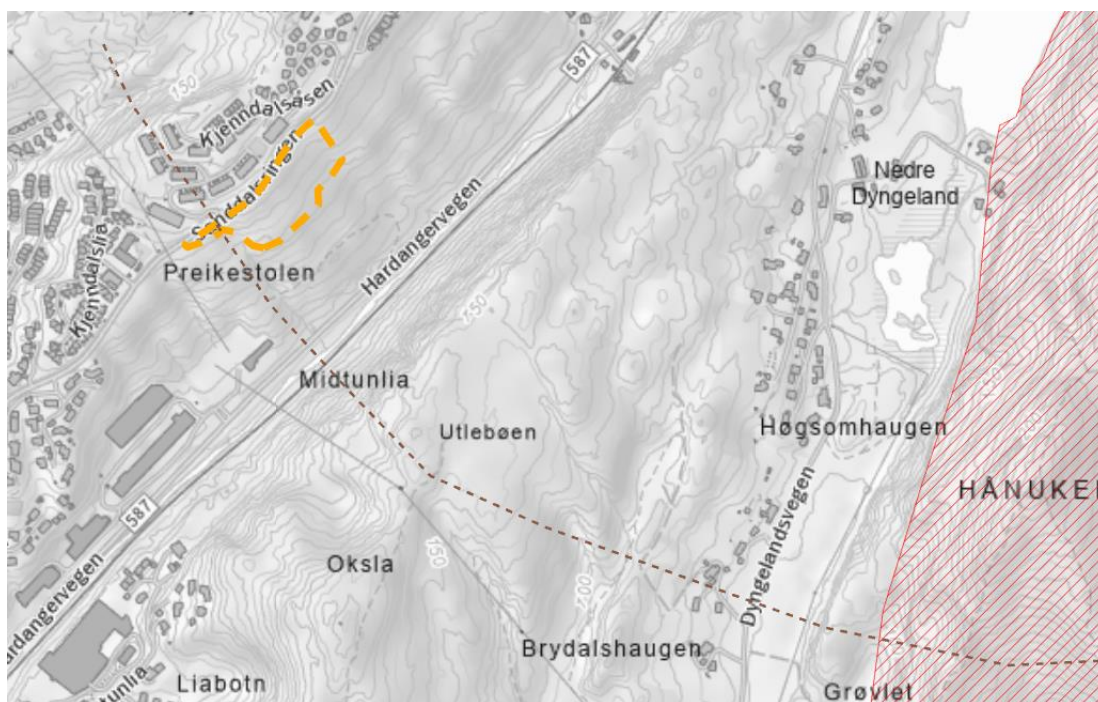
Kjenndalsåsen
Sandalsringen
150
587
Nedre Dyngeland
Preikestolen
Hardangervegen
Kjenndalslia
150
Midtunlia
Utlebøen
Høgsomhaugen
HÅNUKE
587
Hardangervegen
Oksla
150
200
Dyngelandsvegen
Brydalshaugen
Midtunlia
Liabotn
Grøvlet